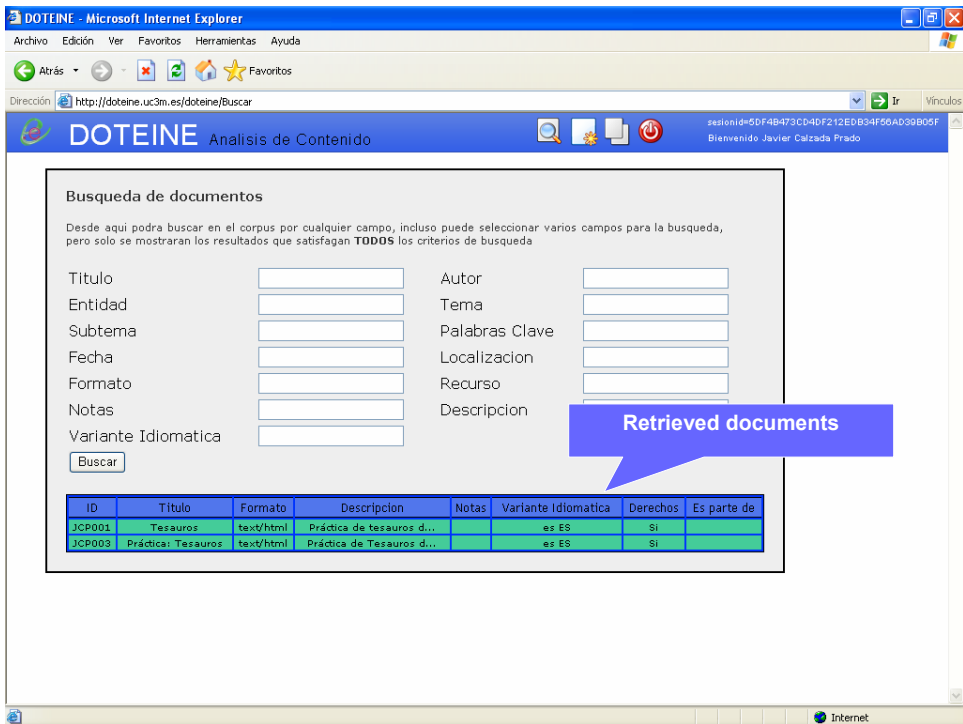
DOTEINE - Microsoft Internet Explorer

Archivo Edición Ver Favoritos Herramientas Ayuda

Atrás Favoritos

Dirección http://doteine.uc3m.es/doteine/Buscar Ir Vínculos

DOTEINE Analisis de Contenido

sesionid=5DF4B473CD4DF212EDB34F56AD39B05F
Bienvenido Javier Calzada Prado

Busqueda de documentos

Desde aqui podra buscar en el corpus por cualquier campo, incluso puede seleccionar varios campos para la busqueda, pero solo se mostraran los resultados que satisfagan **TODOS** los criterios de busqueda

Titulo
Entidad
Subtema
Fecha
Formato
Notas
Variante Idiomatica

Autor
Tema
Palabras Clave
Localizacion
Recurso
Descripcion

Buscar

Retrieved documents

| ID | Titulo | Formato | Descripcion | Notas | Variante Idiomatica | Derechos | Es parte de |
|---|---|---|---|---|---|---|---|
| JCP001 | Tesauros | text/html | Práctica de tesauros d... | | es ES | Si | |
| JCP003 | Práctica: Tesauros | text/html | Práctica de Tesauros d... | | es ES | Si | |

Internet